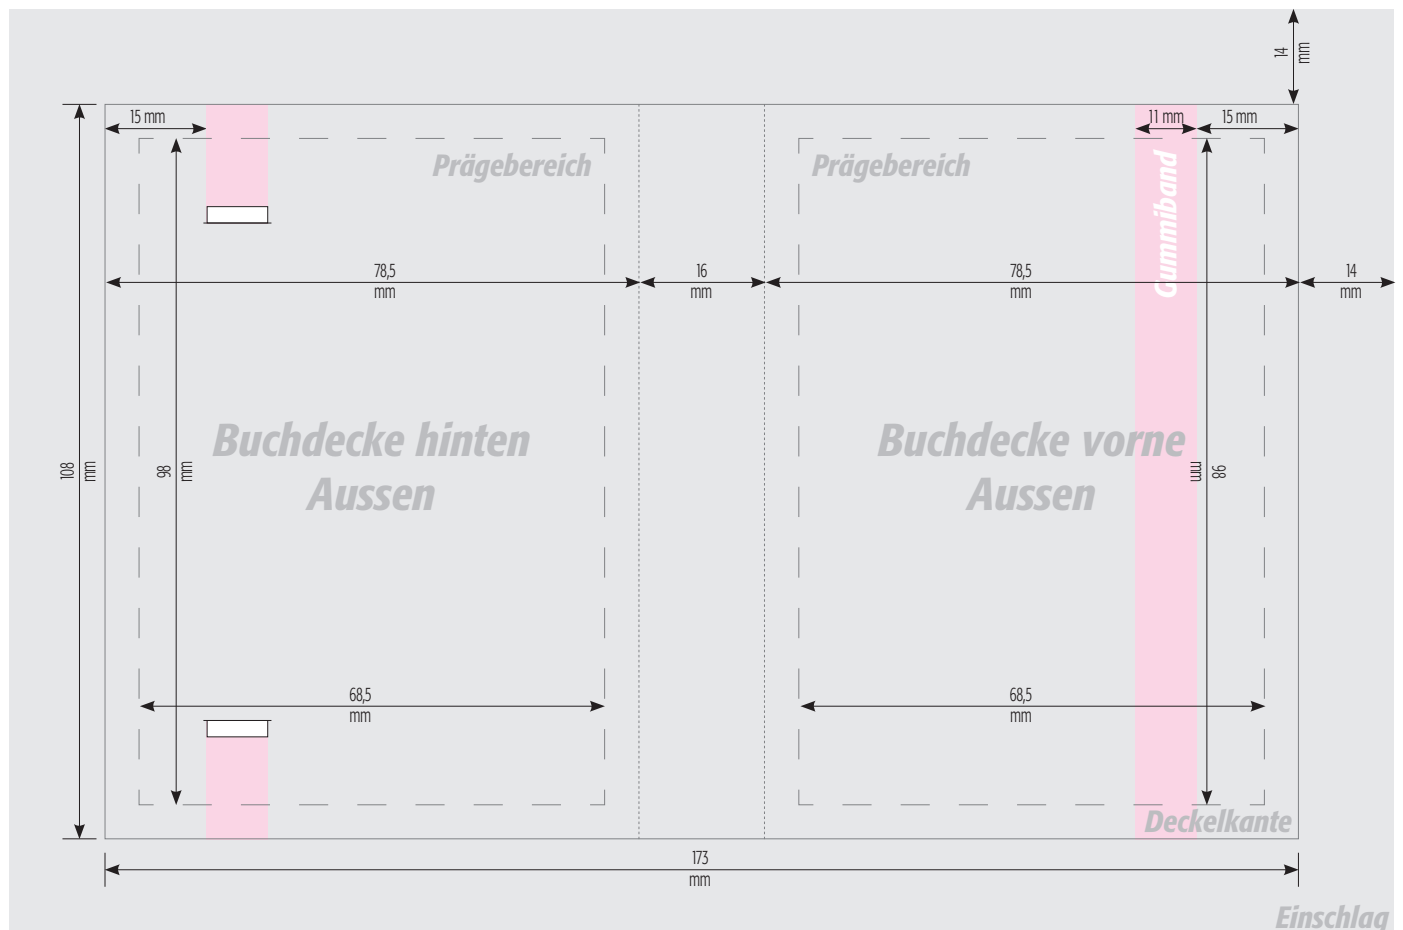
14 mm

15 mm

Prägebereich

11 mm

15 mm

Prägebereich

Gummiband

78,5 mm

16 mm

78,5 mm

14 mm

108 mm

98 mm

Buchdecke hinten Aussen

Buchdecke vorne Aussen

98 mm

68,5 mm

68,5 mm

Deckelkante

173 mm

Einschlag